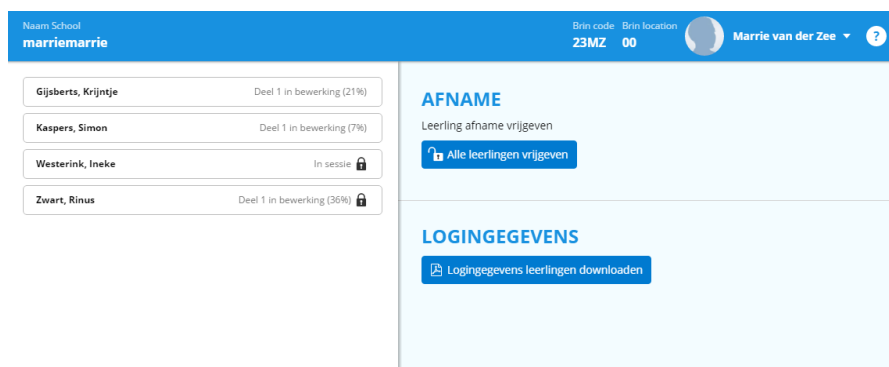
Naam School
marriemarrie

Brin code 23MZ
Brin location 00
Marrie van der Zee
?

Gijsberts, Krijntje — Deel 1 in bewerking (21%)
Kaspers, Simon — Deel 1 in bewerking (7%)
Westerink, Ineke — In sessie
Zwart, Rinus — Deel 1 in bewerking (36%)

AFNAME
Leerling afname vrijgeven
Alle leerlingen vrijgeven

LOGINGEGEVENS
Logingegevens leerlingen downloaden